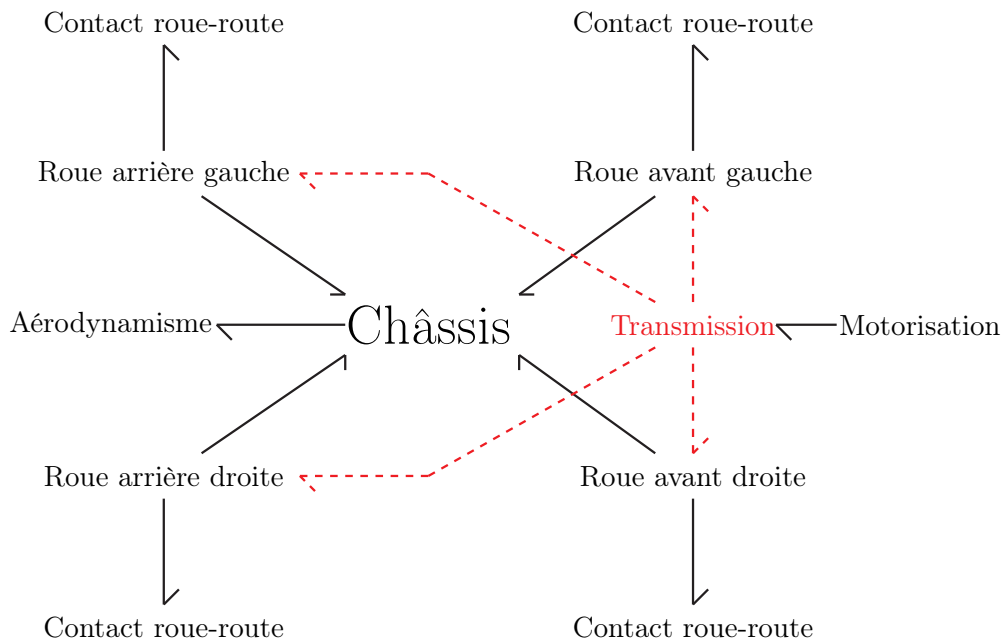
Contact roue-route

Contact roue-route

Roue arrière gauche

Roue avant gauche

Aérodynamisme

Châssis

Transmission

Motorisation

Roue arrière droite

Roue avant droite

Contact roue-route

Contact roue-route